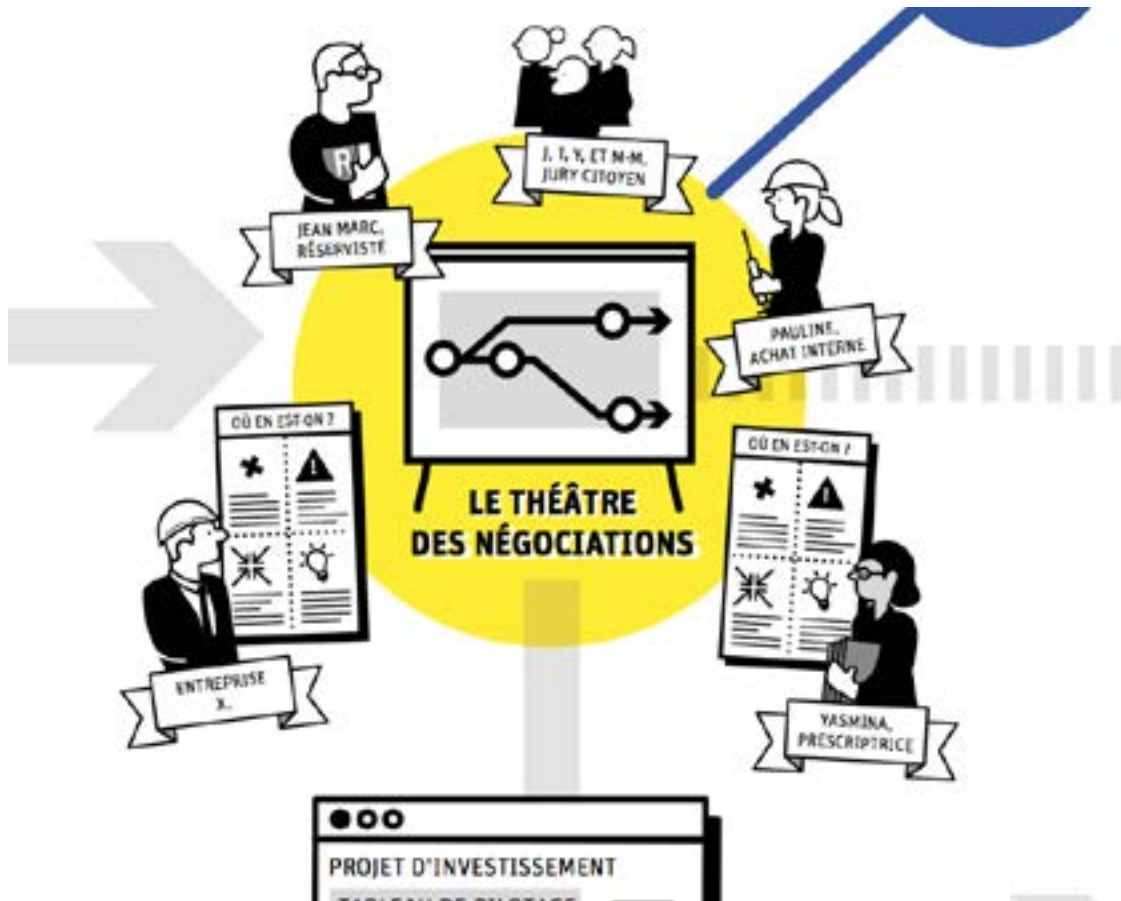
J, T, Y, ET M-M, JURY CITOYEN

JEAN MARC, RÉSERVISTE

PAULINE, ACHAT INTERNE

OÙ EN EST-ON ?

OÙ EN EST-ON ?

LE THÉÂTRE DES NÉGOCIATIONS

ENTREPRISE X.

YASMINA, PRESCRIPTRICE

PROJET D'INVESTISSEMENT

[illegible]